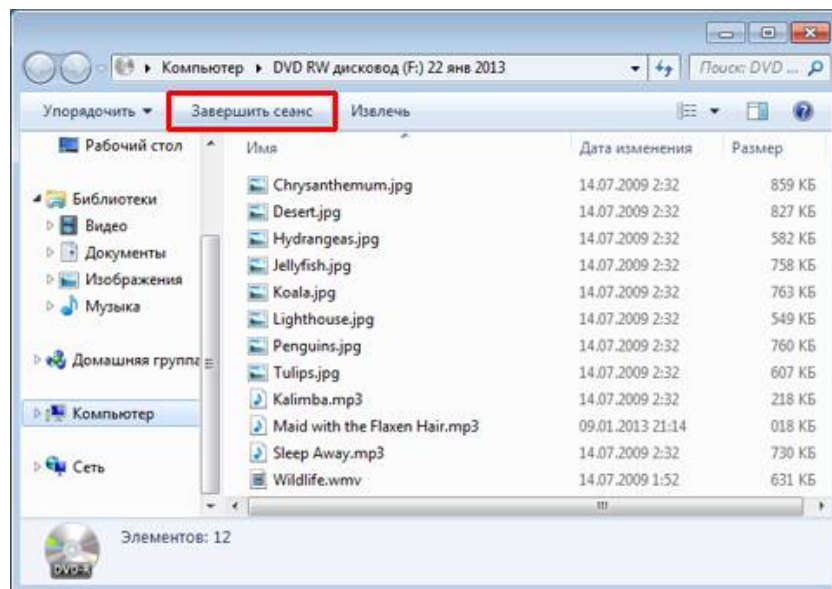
Компьютер ▸ DVD RW дисковод (F:) 22 янв 2013

Поиск: DVD ...

Упорядочить ▾ Завершить сеанс Извлечь

Рабочий стол

Библиотеки
Видео
Документы
Изображения
Музыка

Домашняя группа

Компьютер

Сеть

| Имя | Дата изменения | Размер |
|---|---|---|
| Chrysanthemum.jpg | 14.07.2009 2:32 | 859 КБ |
| Desert.jpg | 14.07.2009 2:32 | 827 КБ |
| Hydrangeas.jpg | 14.07.2009 2:32 | 582 КБ |
| Jellyfish.jpg | 14.07.2009 2:32 | 758 КБ |
| Koala.jpg | 14.07.2009 2:32 | 763 КБ |
| Lighthouse.jpg | 14.07.2009 2:32 | 549 КБ |
| Penguins.jpg | 14.07.2009 2:32 | 760 КБ |
| Tulips.jpg | 14.07.2009 2:32 | 607 КБ |
| Kalimba.mp3 | 14.07.2009 2:32 | 218 КБ |
| Maid with the Flaxen Hair.mp3 | 09.01.2013 21:14 | 018 КБ |
| Sleep Away.mp3 | 14.07.2009 2:32 | 730 КБ |
| Wildlife.wmv | 14.07.2009 1:52 | 631 КБ |

Элементов: 12

DVD-R